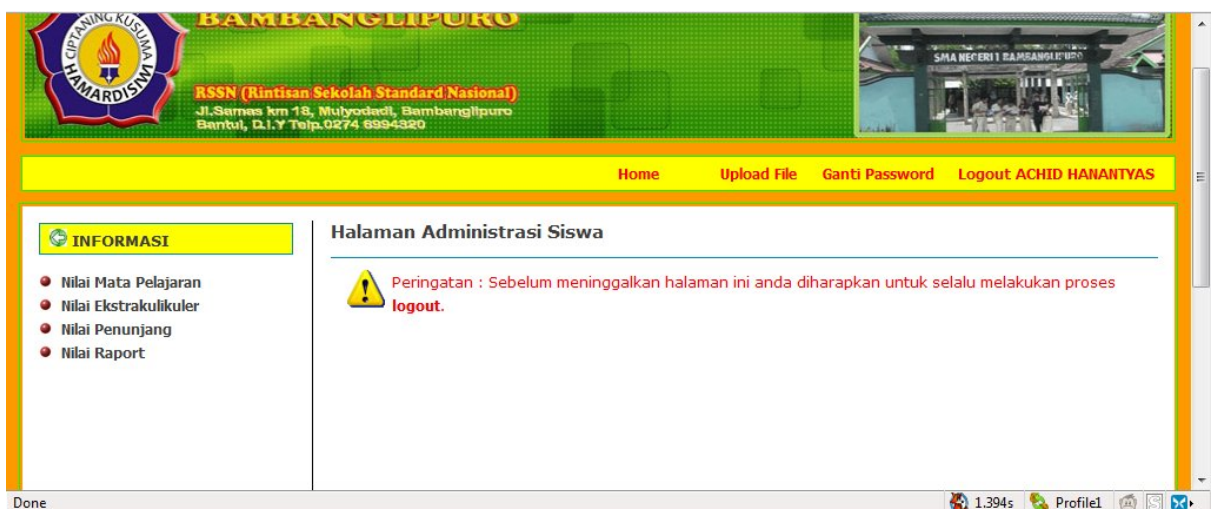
CIPTANING KUSUMA HAMARDISWA

BAMBANGLIPURO

RSSN (Rintisan Sekolah Standard Nasional)
Jl.Samas km 18, Mulyodadi, Bambanglipuro
Bantul, D.I.Y Telp.0274 6994320

SMA NEGERI 1 BAMBANGLIPURO

Home Upload File Ganti Password Logout ACHID HANANTYAS

INFORMASI

Nilai Mata Pelajaran
Nilai Ekstrakulikuler
Nilai Penunjang
Nilai Raport

Halaman Administrasi Siswa

Peringatan : Sebelum meninggalkan halaman ini anda diharapkan untuk selalu melakukan proses logout.

Done 1.394s Profile1